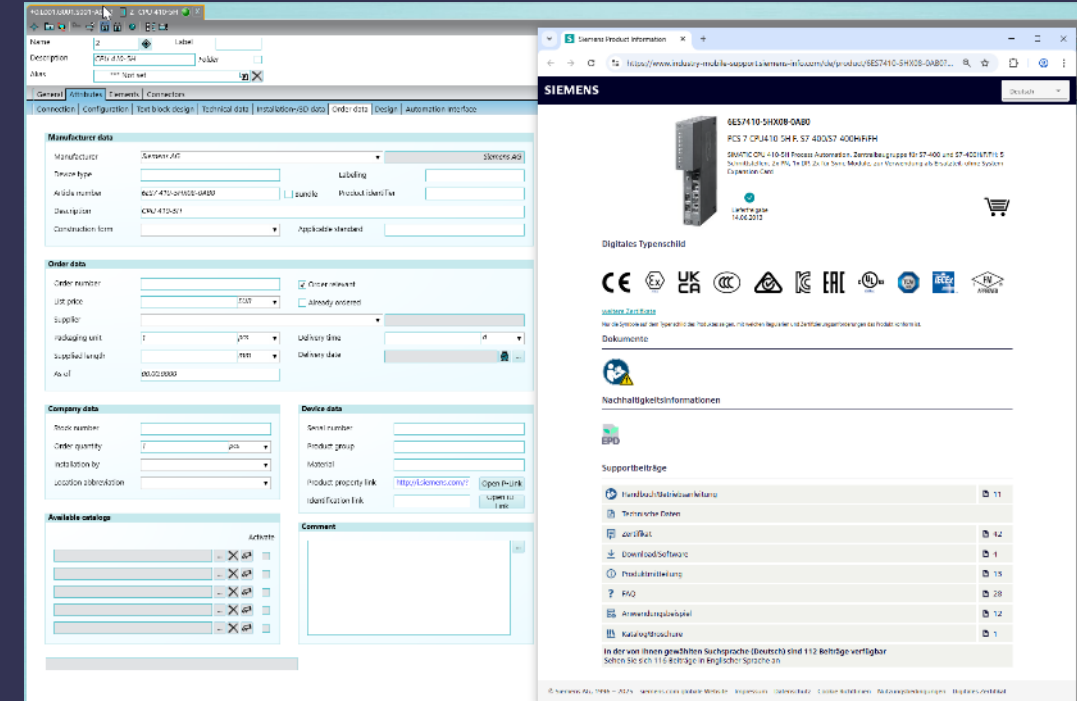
2 CPU 410-5H

Name 2 Label
Description CPU 410-5H Folder
Alias *** Not set

General Attributes Elements Connectors
Connection Configuration Text block design Technical data Installation/ISO data Order data Design Automation interface

Manufacturer data
Manufacturer Siemens AG Siemens AG
Device type Labeling
Article number 6ES7 410-5HX08-0AB0 Bundle Product identifier
Description CPU 410-5H
Construction form Applicable standard

Order data
Order number Order relevant
List price EUR Already ordered
Supplier
Packaging unit 1 pcs Delivery time d
Supplied length mm Delivery date
As of 00.00.0000

Company data
Stock number
Order quantity 1 pcs
Installation by
Location abbreviation

Device data
Serial number
Product group
Material
Product property link https://i.siemens.com/ Open P-Link
Identification link Open ID Link

Available catalogs
Activate

Comment

Siemens Product Information
https://www.industry-mobile-support.siemens-info.com/de/product/6ES7410-5HX08-0AB0?...

SIEMENS Deutsch

6ES7410-5HX08-0AB0
PCS 7 CPU410 5H F, S7 400/S7 400H/F/FH
SIMATIC CPU 410-5H Process Automation, Zentralbaugruppe für S7-400 und S7-400H/F/FH, 5 Schnittstellen, 2x PN, 1x DP, 2x für Sync. Module, zur Verwendung als Einzel-CPU, ohne System Expansion Card
Lieferfreigabe 14.06.2013

Digitales Typenschild

weitere Zertifikate
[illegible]

Dokumente

Nachhaltigkeitsinformationen
EPD

Supportbeiträge
Handbuch/Betriebsanleitung 11
Technische Daten
Zertifikat 12
Download/Software 1
Produktmitteilung 13
FAQ 28
Anwendungsbeispiel 12
Katalog/Broschüre 1
In der von Ihnen gewählten Suchsprache (Deutsch) sind 112 Beiträge verfügbar
Sehen Sie sich 116 Beiträge in Englischer Sprache an

© Siemens AG, 1996 – 2025 siemens.com globale Website Impressum Datenschutz Cookie-Richtlinien Nutzungsbedingungen Digitales Zertifikat